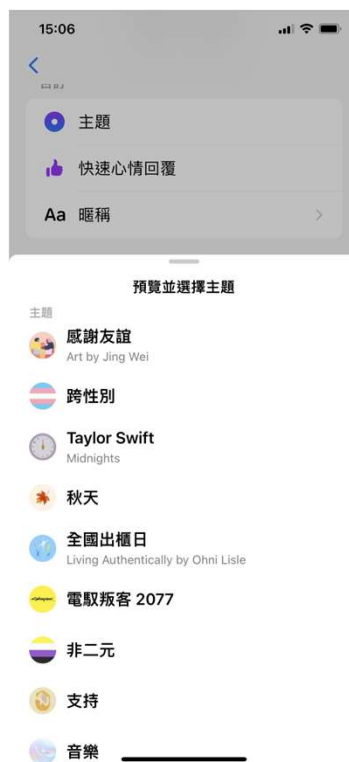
15:06

主題

快速心情回覆

Aa 暱稱

預覽並選擇主題

主題

感謝友誼
Art by Jing Wei

跨性別

Taylor Swift
Midnights

秋天

全國出櫃日
Living Authentically by Ohni Lisle

電馭叛客 2077

非二元

支持

音樂